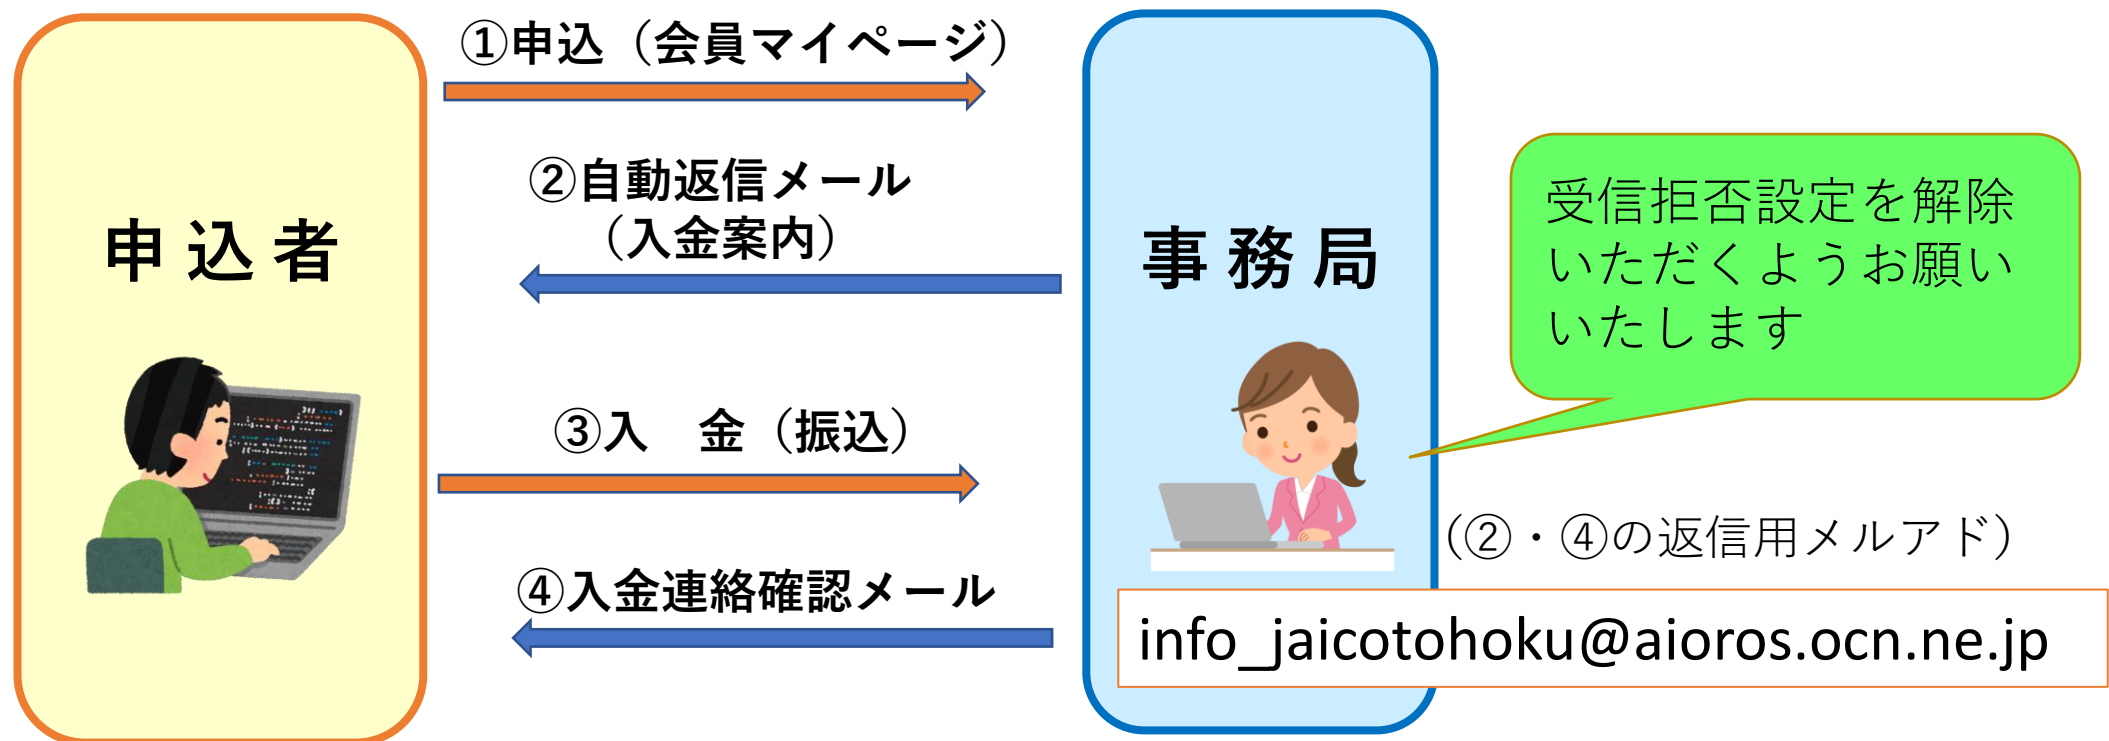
申込者

①申込（会員マイページ）

②自動返信メール
（入金案内）

③入　金（振込）

④入金連絡確認メール

事務局

受信拒否設定を解除いただくようお願いいたします

（②・④の返信用メルアド）

info_jaicotohoku@aioros.ocn.ne.jp